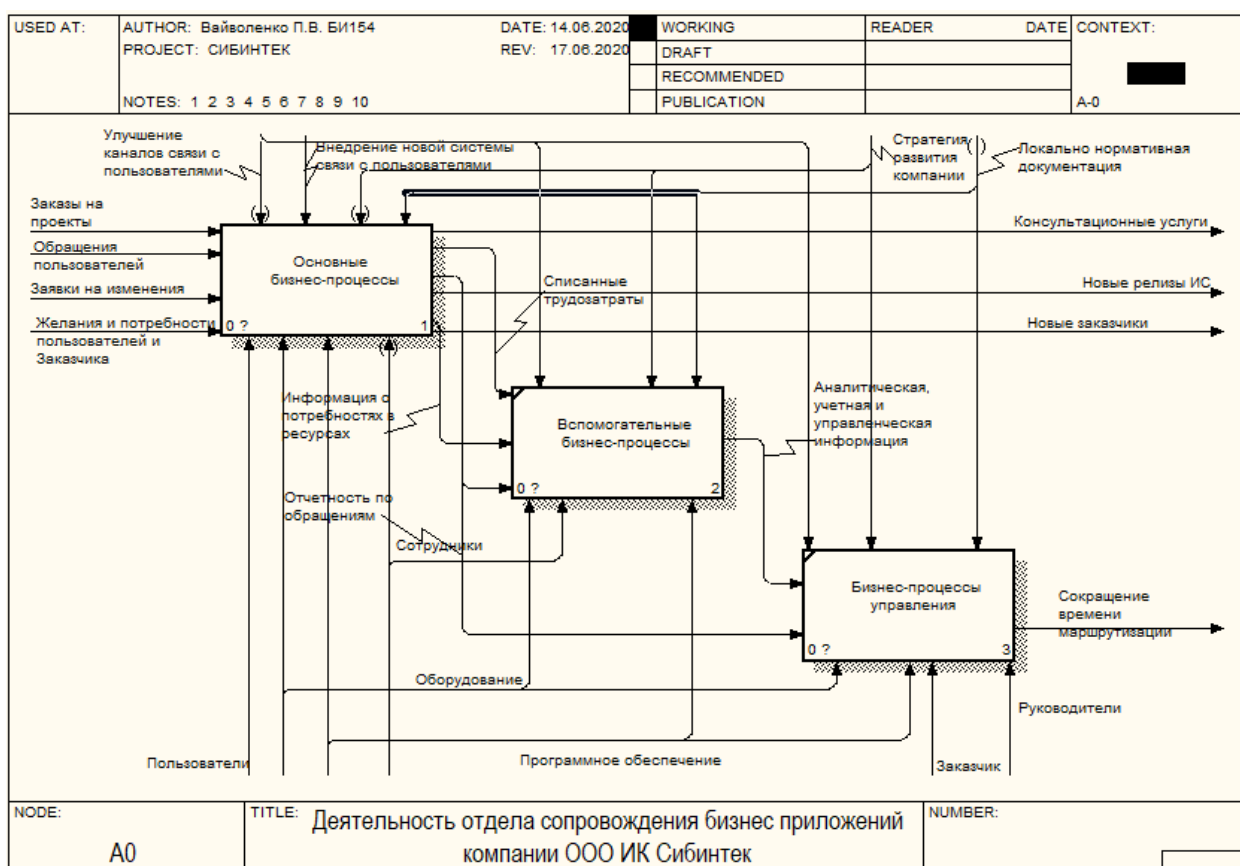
USED AT: AUTHOR: Вайволенко П.В. БИ154 DATE: 14.06.2020 WORKING READER DATE CONTEXT:
PROJECT: СИБИНТЕК REV: 17.06.2020 DRAFT
RECOMMENDED
NOTES: 1 2 3 4 5 6 7 8 9 10 PUBLICATION A-0

Улучшение каналов связи с пользователями

Внедрение новой системы связи с пользователями

Стратегия развития компании

Локально нормативная документация

Заказы на проекты

Обращения пользователей

Заявки на изменения

Желания и потребности пользователей и Заказчика

Основные бизнес-процессы

0 ?

1

Консультационные услуги

Новые релизы ИС

Новые заказчики

Списанные трудозатраты

Информация о потребностях в ресурсах

Вспомогательные бизнес-процессы

0 ?

2

Аналитическая, учетная и управленческая информация

Отчетность по обращениям

Сотрудники

Бизнес-процессы управления

0 ?

3

Сокращение времени маршрутизации

Оборудование

Руководители

Пользователи

Программное обеспечение

Заказчик

NODE: A0

TITLE: Деятельность отдела сопровождения бизнес приложений компании ООО ИК Сибинтек

NUMBER: